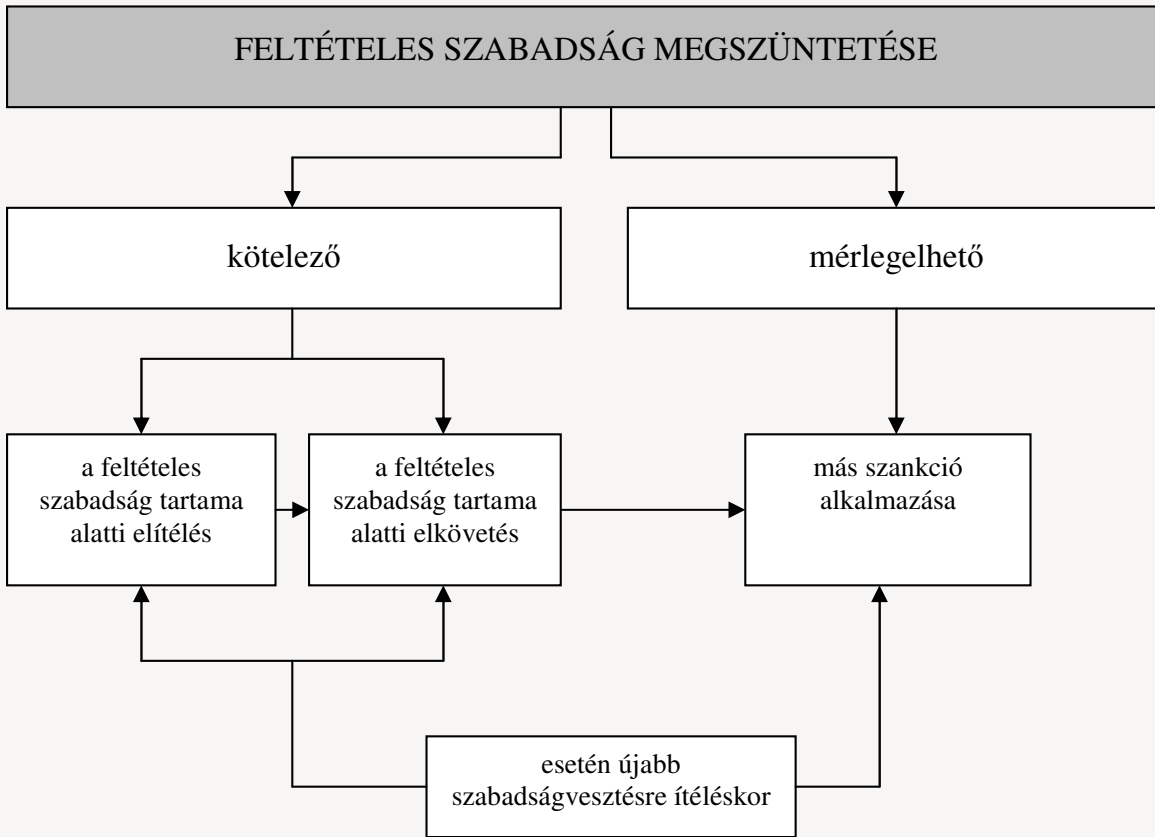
FELTÉTELES SZABADSÁG MEGSZÜNTETÉSE

kötelező

mérlegelhető

a feltételes szabadság tartama alatti elítélés

a feltételes szabadság tartama alatti elkövetés

más szankció alkalmazása

esetén újabb szabadságvesztésre ítéléskor